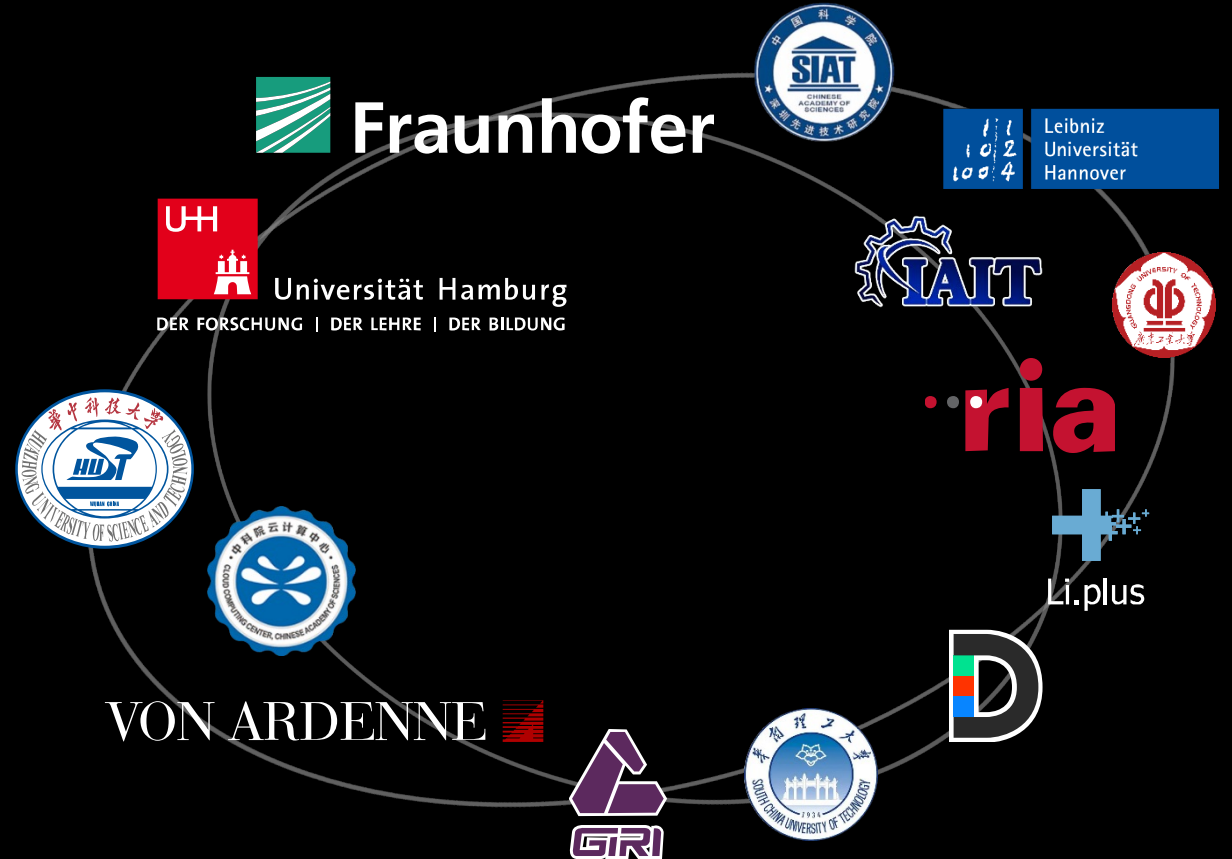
中国科学院
SIAT
CHINESE ACADEMY OF SCIENCES
深圳先进技术研究院

Fraunhofer

1 1
1 0 2
1 0 0 4
Leibniz
Universität
Hannover

UHH
Universität Hamburg
DER FORSCHUNG | DER LEHRE | DER BILDUNG

IAIT

GUANGDONG UNIVERSITY OF TECHNOLOGY
廣東工業大學

ria

華中科技大學
HUST
WUHAN CHINA
HUAZHONG UNIVERSITY OF SCIENCE AND TECHNOLOGY

中科院云计算中心
CLOUD COMPUTING CENTER, CHINESE ACADEMY OF SCIENCES

Li.plus

D

VON ARDENNE

GRI

華南理工大學
1934
SOUTH CHINA UNIVERSITY OF TECHNOLOGY